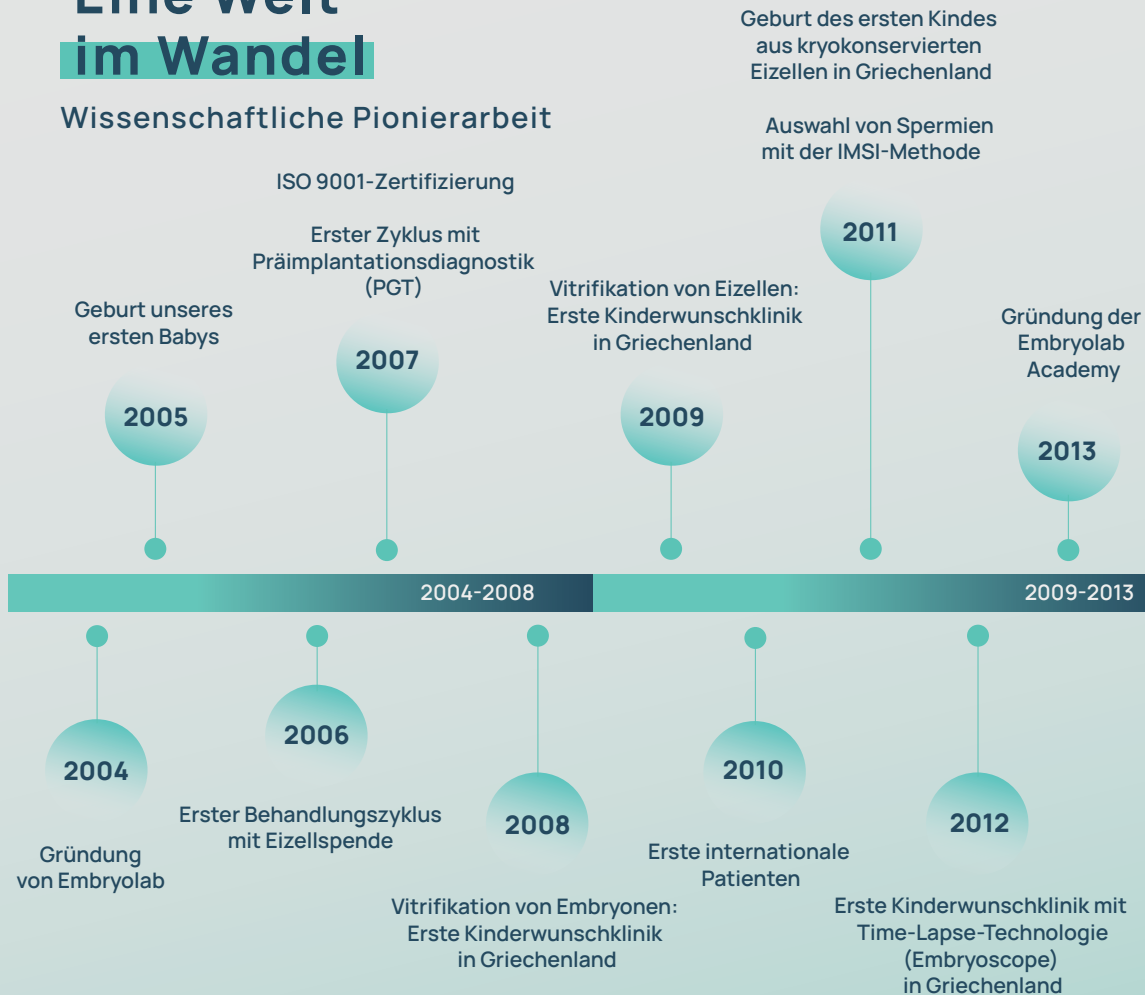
Eine Welt im Wandel

Wissenschaftliche Pionierarbeit

Geburt des ersten Kindes aus kryokonservierten Eizellen in Griechenland

Auswahl von Spermien mit der IMSI-Methode

ISO 9001-Zertifizierung

Erster Zyklus mit Präimplantationsdiagnostik (PGT)

2011

Geburt unseres ersten Babys

Vitrifikation von Eizellen: Erste Kinderwunschklinik in Griechenland

Gründung der Embryolab Academy

2007

2005

2009

2013

2004-2008

2009-2013

2004

2006

2010

2008

2012

Erster Behandlungszyklus mit Eizellspende

Gründung von Embryolab

Erste internationale Patienten

Vitrifikation von Embryonen: Erste Kinderwunschklinik in Griechenland

Erste Kinderwunschklinik mit Time-Lapse-Technologie (Embryoscope) in Griechenland